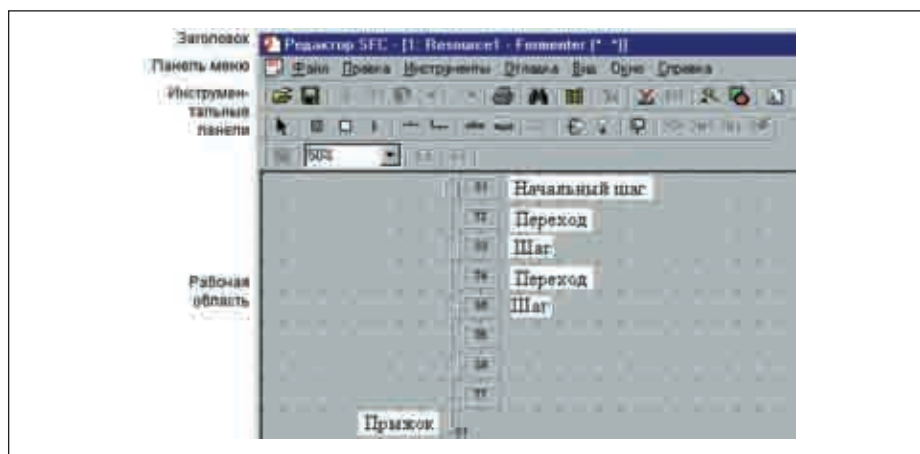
Заголовок
Панель меню
Инструментальные панели
Рабочая область

Редактор SFC - [1: Resource1 - Fermenter [* *]]
Файл Правка Инструменты Отладка Вид Окно Справка

50%

S1 Начальный шаг
T2 Переход
S3 Шаг
T4 Переход
S5 Шаг
S6
S8
T7
Прыжок
S1